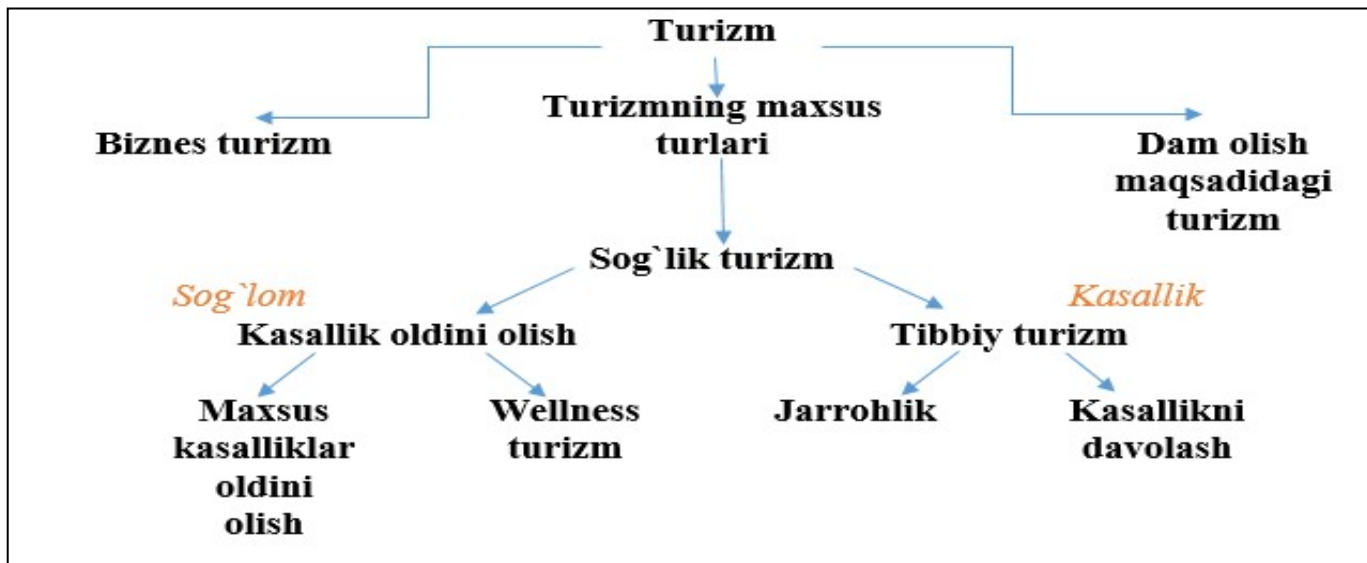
Turizm

Biznes turizm

Turizmning maxsus turlari

Dam olish maqsadidagi turizm

Sog`lik turizm

Sog`lom

Kasallik

Kasallik oldini olish

Tibbiy turizm

Maxsus kasalliklar oldini olish

Wellness turizm

Jarrohlik

Kasallikni davolash